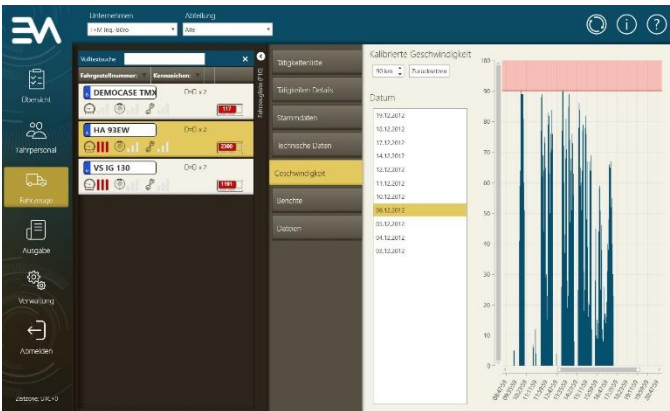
Unternehmen
i-M Ieq ibibo
Abteilung
Alle

Übersicht
Fahrpersonal
Fahrzeuge
Ausgabe
Verwaltung
Abmelden
Zeitzone: UTC+0

Volltextsuche
Fahrgestellnummer:
Kennzeichen:
DEMOCASE TMX
DHD x 2
117
HA 93EW
DHD x 2
2388
VS IG 130
DHD x 2
1181
Fahrzeugliste (F10)

Tätigkeitenliste
Tätigkeiten Details
Stammdaten
Technische Daten
Geschwindigkeit
Berichte
Dateien

Kalibrierte Geschwindigkeit
10 km
Zurücksetzen
Datum
19.12.2012
18.12.2012
17.12.2012
14.12.2012
13.12.2012
12.12.2012
11.12.2012
10.12.2012
06.12.2012
05.12.2012
04.12.2012
03.12.2012

100
90
80
70
60
50
40
30
20
10
0